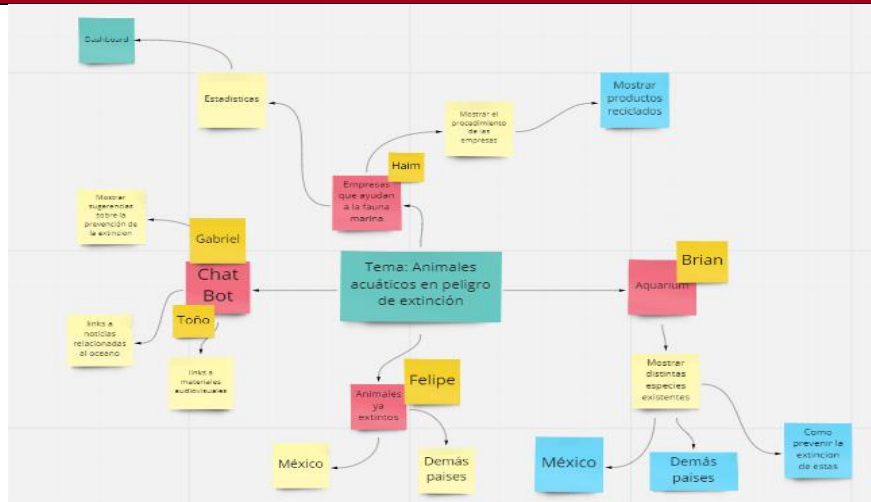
Dashboard

Estadisticas

Mostrar el procedimiento de las empresas

Mostrar productos reciclados

Haim

Empresas que ayudan a la fauna marina

Mostrar sugerencias sobre la prevención de la extincion

Gabriel

Chat Bot

Tema: Animales acuáticos en peligro de extinción

Brian

Aquarium

links a noticias relacionadas al oceano

Toño

links a materiales audiovisuales

Felipe

Animales ya extintos

Mostrar distintas especies existentes

Como prevenir la extincion de estas

México

Demás países

México

Demás países